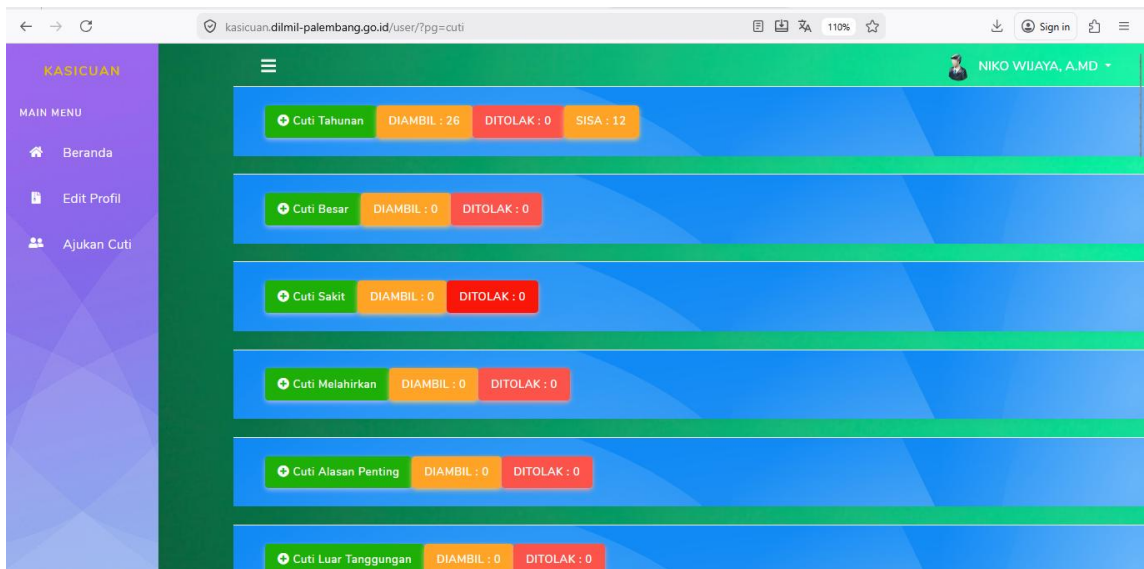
kasicuan.dilmil-palembang.go.id/user/?pg=cuti

110%

Sign in

KASICUAN

MAIN MENU

Beranda

Edit Profil

Ajukan Cuti

NIKO WIJAYA, A.MD

Cuti Tahunan DIAMBIL : 26 DITOLAK : 0 SISA : 12

Cuti Besar DIAMBIL : 0 DITOLAK : 0

Cuti Sakit DIAMBIL : 0 DITOLAK : 0

Cuti Melahirkan DIAMBIL : 0 DITOLAK : 0

Cuti Alasan Penting DIAMBIL : 0 DITOLAK : 0

Cuti Luar Tanggungan DIAMBIL : 0 DITOLAK : 0